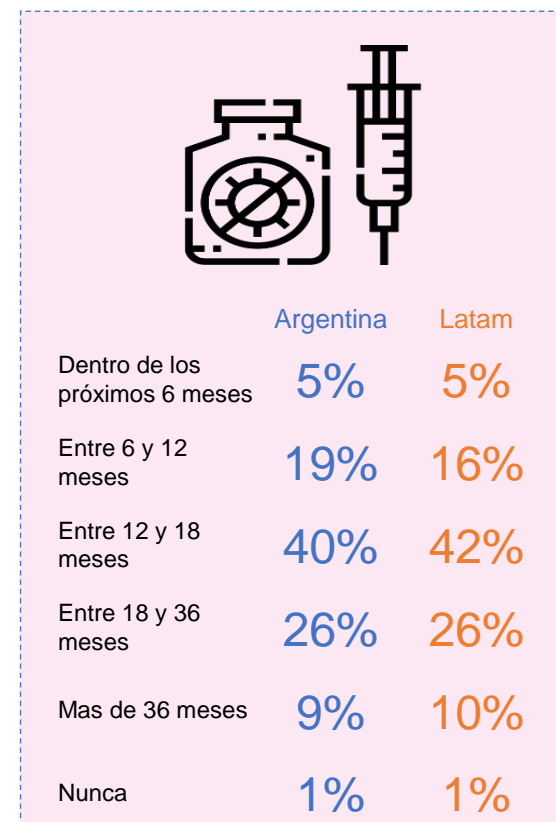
| | Argentina | Latam |
|---|---|---|
| Dentro de los próximos 6 meses | 5% | 5% |
| Entre 6 y 12 meses | 19% | 16% |
| Entre 12 y 18 meses | 40% | 42% |
| Entre 18 y 36 meses | 26% | 26% |
| Mas de 36 meses | 9% | 10% |
| Nunca | 1% | 1% |